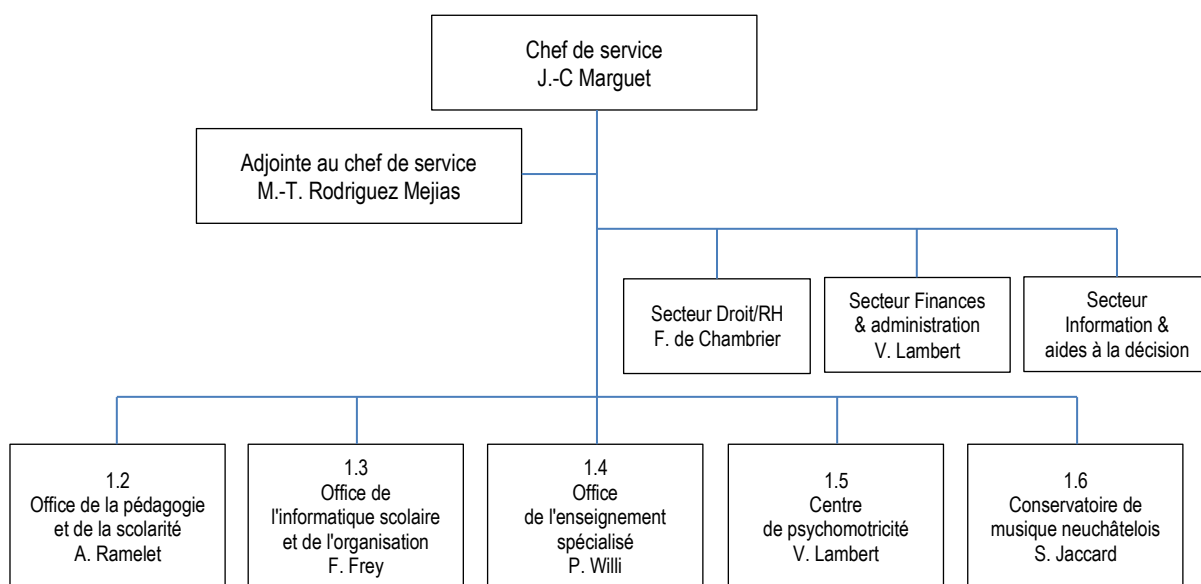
Chef de service
J.-C Marguet

Adjointe au chef de service
M.-T. Rodriguez Mejias

Secteur Droit/RH
F. de Chambrier

Secteur Finances
& administration
V. Lambert

Secteur
Information &
aides à la décision

1.2
Office de la pédagogie
et de la scolarité
A. Ramelet

1.3
Office de
l'informatique scolaire
et de l'organisation
F. Frey

1.4
Office
de l'enseignement
spécialisé
P. Willi

1.5
Centre
de psychomotricité
V. Lambert

1.6
Conservatoire de
musique neuchâtelois
S. Jaccard